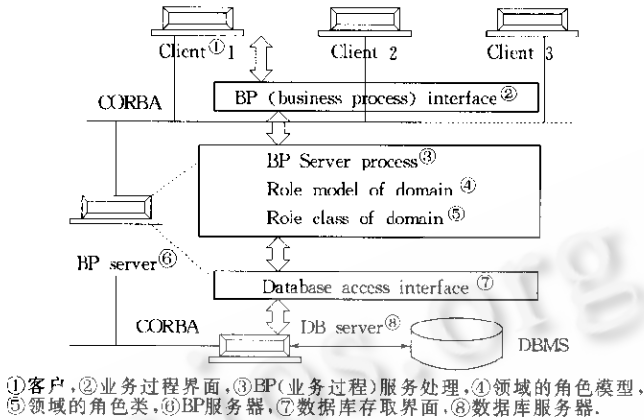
Client① 1
Client 2
Client 3
CORBA
BP (business process) interface②
BP Server process③
Role model of domain ④
Role class of domain ⑤
BP server⑥
Database access interface ⑦
CORBA
DB server⑧
DBMS

①客户,②业务过程界面,③BP(业务过程)服务处理,④领域的角色模型,⑤领域的角色类,⑥BP服务器,⑦数据库存取界面,⑧数据库服务器.